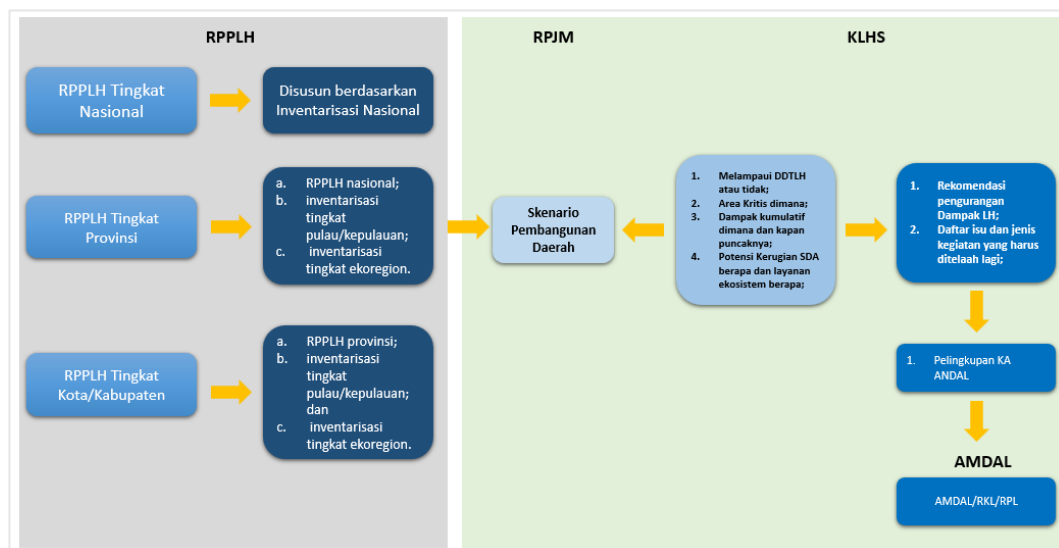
RPPLH

RPPLH Tingkat Nasional

Disusun berdasarkan Inventarisasi Nasional

RPPLH Tingkat Provinsi

a. RPPLH nasional;
b. inventarisasi tingkat pulau/kepulauan;
c. inventarisasi tingkat ekoregion.

RPPLH Tingkat Kota/Kabupaten

a. RPPLH provinsi;
b. inventarisasi tingkat pulau/kepulauan; dan
c. inventarisasi tingkat ekoregion.

RPJM

Skenario Pembangunan Daerah

KLHS

1. Melampaui DDTLH atau tidak;
2. Area Kritis dimana;
3. Dampak kumulatif dimana dan kapan puncaknya;
4. Potensi Kerugian SDA berapa dan layanan ekosistem berapa;

1. Rekomendasi pengurangan Dampak LH;
2. Daftar isu dan jenis kegiatan yang harus ditelaah lagi;

1. Pelingkupan KA ANDAL

AMDAL

AMDAL/RKL/RPL